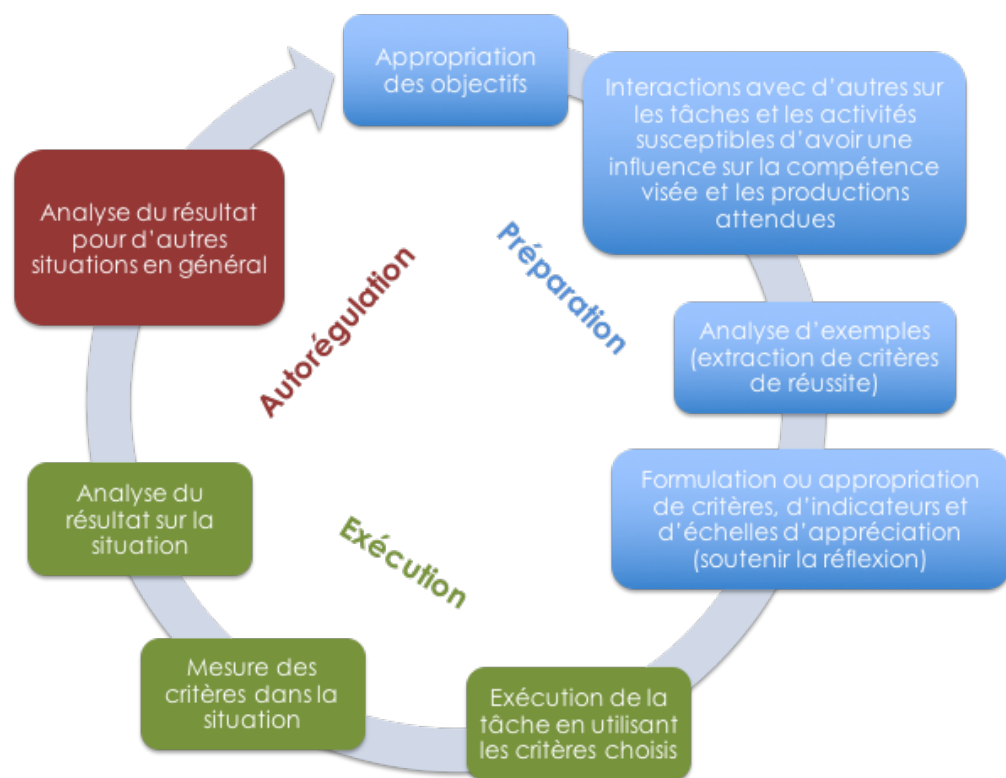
Appropriation des objectifs

Interactions avec d’autres sur les tâches et les activités susceptibles d’avoir une influence sur la compétence visée et les productions attendues

Préparation

Analyse d’exemples (extraction de critères de réussite)

Formulation ou appropriation de critères, d’indicateurs et d’échelles d’appréciation (soutenir la réflexion)

Exécution de la tâche en utilisant les critères choisis

Exécution

Mesure des critères dans la situation

Analyse du résultat sur la situation

Autorégulation

Analyse du résultat pour d’autres situations en général